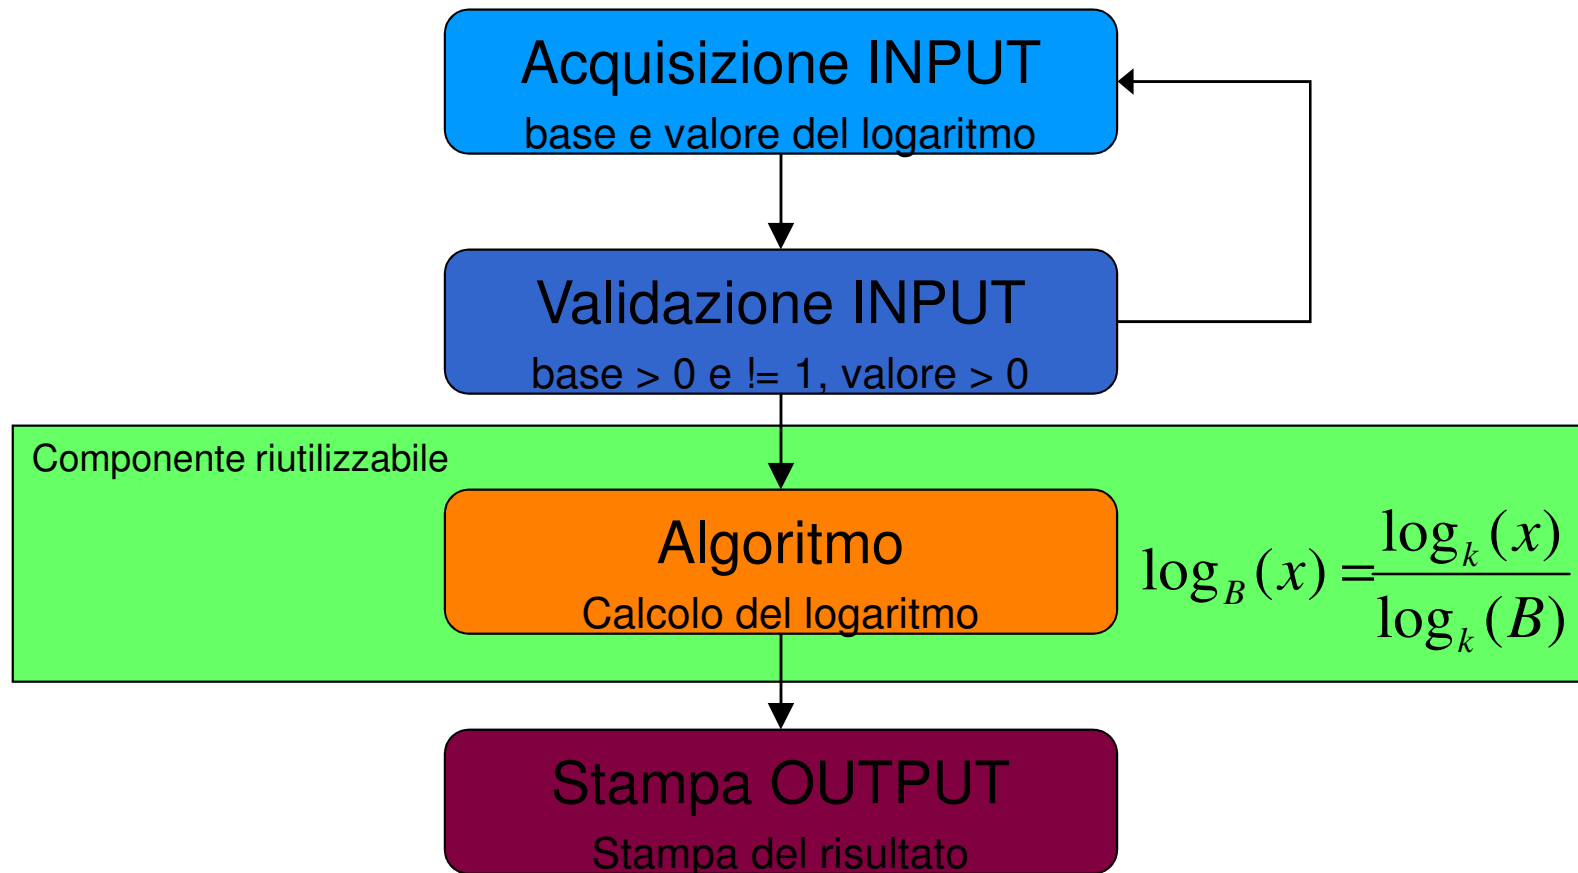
Acquisizione INPUT
base e valore del logaritmo

Validazione INPUT
base > 0 e != 1, valore > 0

Componente riutilizzabile

Algoritmo
Calcolo del logaritmo

$\log_B(x) = \frac{\log_k(x)}{\log_k(B)}$

Stampa OUTPUT
Stampa del risultato